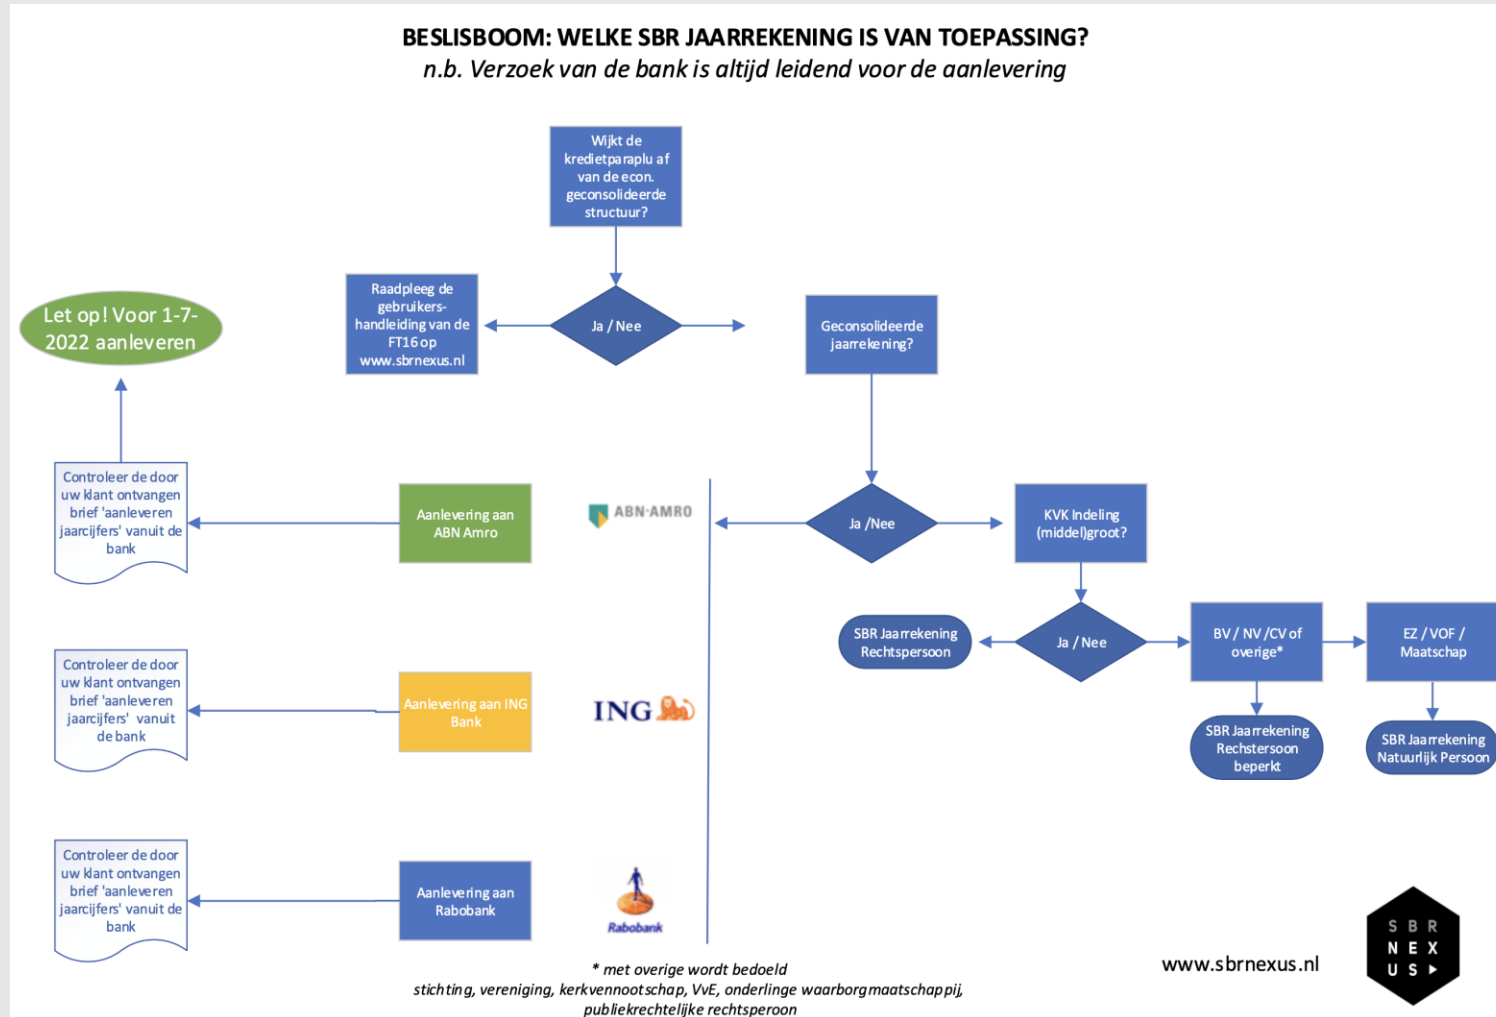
BESLISBOOM: WELKE SBR JAARREKENING IS VAN TOEPASSING?
n.b. Verzoek van de bank is altijd leidend voor de aanlevering

Wijkt de kredietparaplu af van de econ. geconsolideerde structuur?

Raadpleeg de gebruikers-handleiding van de FT16 op www.sbrnexus.nl

Ja / Nee

Geconsolideerde jaarrekening?

Let op! Voor 1-7-2022 aanleveren

Controleer de door uw klant ontvangen brief 'aanleveren jaarcijfers' vanuit de bank

Aanlevering aan ABN Amro

ABN·AMRO

Ja /Nee

KVK Indeling (middel)groot?

SBR Jaarrekening Rechtspersoon

Ja / Nee

BV / NV /CV of overige*

EZ / VOF / Maatschap

Controleer de door uw klant ontvangen brief 'aanleveren jaarcijfers' vanuit de bank

Aanlevering aan ING Bank

ING

SBR Jaarrekening Rechstersoon beperkt

SBR Jaarrekening Natuurlijk Persoon

Controleer de door uw klant ontvangen brief 'aanleveren jaarcijfers' vanuit de bank

Aanlevering aan Rabobank

Rabobank

* met overige wordt bedoeld
stichting, vereniging, kerkvennootschap, VvE, onderlinge waarborgmaatschappij, publiekrechtelijke rechtsperoon

www.sbrnexus.nl

S B R
N E X
U S